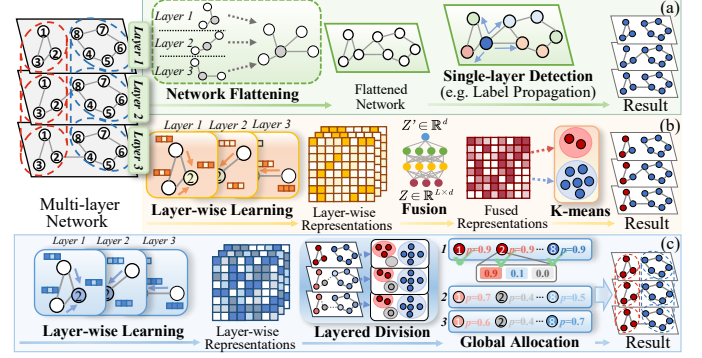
Layer 1
Layer 2
Layer 3
①
②
③
④
⑤
⑥
⑦
⑧

Multi-layer Network

(a)
Layer 1
Layer 2
Layer 3
Network Flattening
Flattened Network
Single-layer Detection
(e.g. Label Propagation)
Result

(b)
Layer 1
Layer 2
Layer 3
Layer-wise Learning
Layer-wise Representations
$Z' \in \mathbb{R}^d$
$Z \in \mathbb{R}^{L \times d}$
Fusion
Fused Representations
K-means
Result

(c)
Layer 1
Layer 2
Layer 3
Layer-wise Learning
Layer-wise Representations
Layered Division
1 ① $p$=0.9 ② $p$=0.9 ··· ⑧ $p$=0.9
0.9 0.1 0.0
2 ① $p$=0.7 ② $p$=0.4 ··· ⑧ $p$=0.5
3 ① $p$=0.6 ② $p$=0.4 ··· ⑧ $p$=0.7
Global Allocation
Result